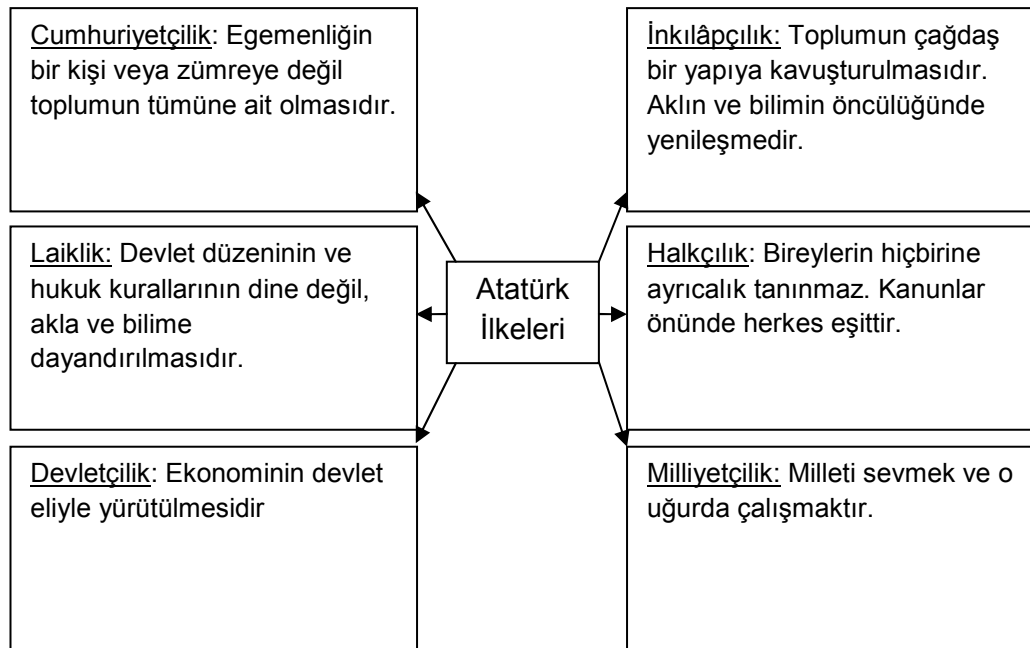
Cumhuriyetçilik: Egemenliğin bir kişi veya zümreye değil toplumun tümüne ait olmasıdır.

İnkılâpçılık: Toplumun çağdaş bir yapıya kavuşturulmasıdır. Aklın ve bilimin öncülüğünde yenileşmedir.

Laiklik: Devlet düzeninin ve hukuk kurallarının dine değil, akla ve bilime dayandırılmasıdır.

Atatürk İlkeleri

Halkçılık: Bireylerin hiçbirine ayrıcalık tanınmaz. Kanunlar önünde herkes eşittir.

Devletçilik: Ekonominin devlet eliyle yürütülmesidir

Milliyetçilik: Milleti sevmek ve o uğurda çalışmaktır.